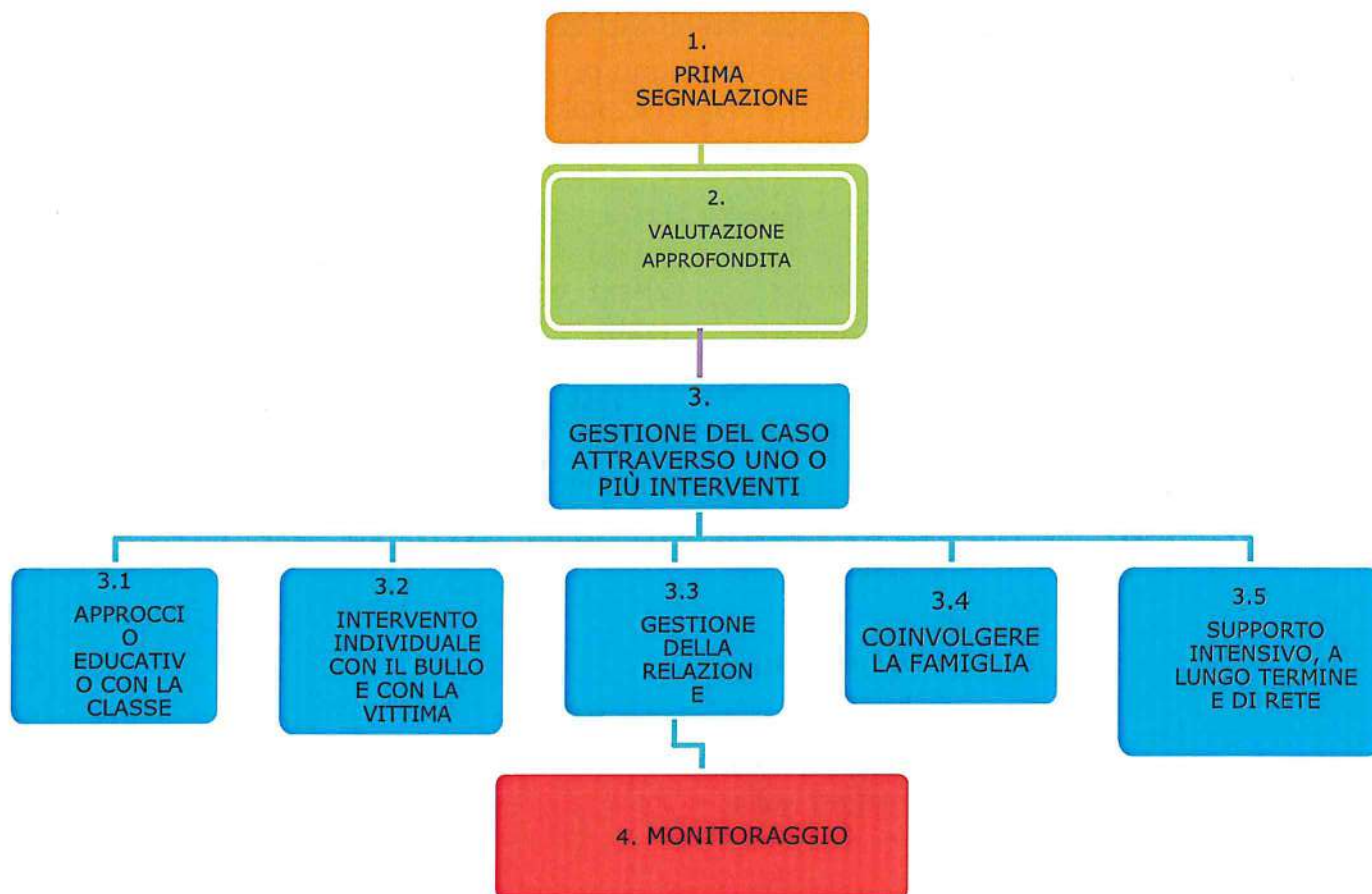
1.
PRIMA SEGNALAZIONE

2.
VALUTAZIONE APPROFONDITA

3.
GESTIONE DEL CASO ATTRAVERSO UNO O PIÙ INTERVENTI

3.1
APPROCCIO EDUCATIVO CON LA CLASSE

3.2
INTERVENTO INDIVIDUALE CON IL BULLO E CON LA VITTIMA

3.3
GESTIONE DELLA RELAZIONE

3.4
COINVOLGERE LA FAMIGLIA

3.5
SUPPORTO INTENSIVO, A LUNGO TERMINE E DI RETE

4. MONITORAGGIO